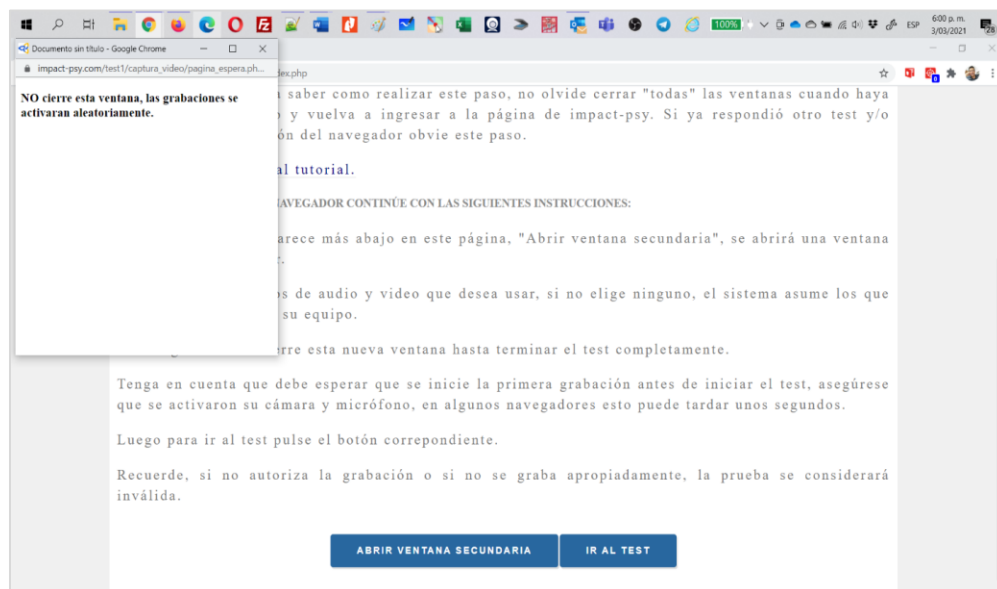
100%

ESP

6:00 p. m.
3/03/2021

Documento sin título - Google Chrome

impact-psy.com/test1/captura_video/pagina_espera.ph...

NO cierre esta ventana, las grabaciones se activaran aleatoriamente.

dex.php

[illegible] saber como realizar este paso, no olvide cerrar "todas" las ventanas cuando haya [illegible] y vuelva a ingresar a la página de impact-psy. Si ya respondió otro test y/o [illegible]ón del navegador obvie este paso.

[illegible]al tutorial.

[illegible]AVEGADOR CONTINÚE CON LAS SIGUIENTES INSTRUCCIONES:

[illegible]arece más abajo en este página, "Abrir ventana secundaria", se abrirá una ventana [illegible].

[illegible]s de audio y video que desea usar, si no elige ninguno, el sistema asume los que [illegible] su equipo.

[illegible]rre esta nueva ventana hasta terminar el test completamente.

Tenga en cuenta que debe esperar que se inicie la primera grabación antes de iniciar el test, asegúrese que se activaron su cámara y micrófono, en algunos navegadores esto puede tardar unos segundos.

Luego para ir al test pulse el botón correpondiente.

Recuerde, si no autoriza la grabación o si no se graba apropiadamente, la prueba se considerará inválida.

ABRIR VENTANA SECUNDARIA

IR AL TEST